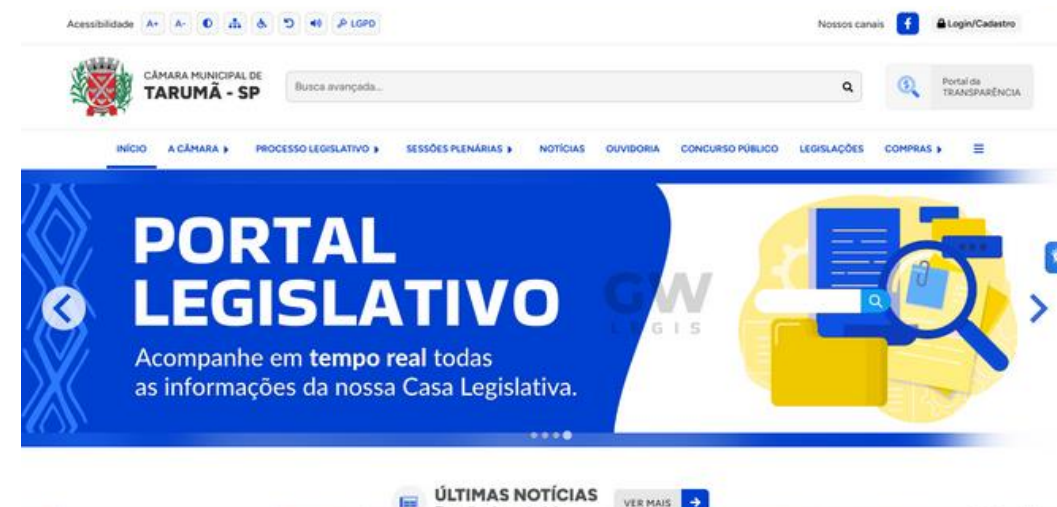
Acessibilidade A+ A- LGPD

Nossos canais f Login/Cadastro

CÂMARA MUNICIPAL DE
TARUMÃ - SP

Busca avançada...

Portal da
TRANSPARÊNCIA

INÍCIO A CÂMARA PROCESSO LEGISLATIVO SESSÕES PLENÁRIAS NOTÍCIAS OUVIDORIA CONCURSO PÚBLICO LEGISLAÇÕES COMPRAS

PORTAL
LEGISLATIVO

Acompanhe em tempo real todas as informações da nossa Casa Legislativa.

GW
LEGIS

ÚLTIMAS NOTÍCIAS

VER MAIS